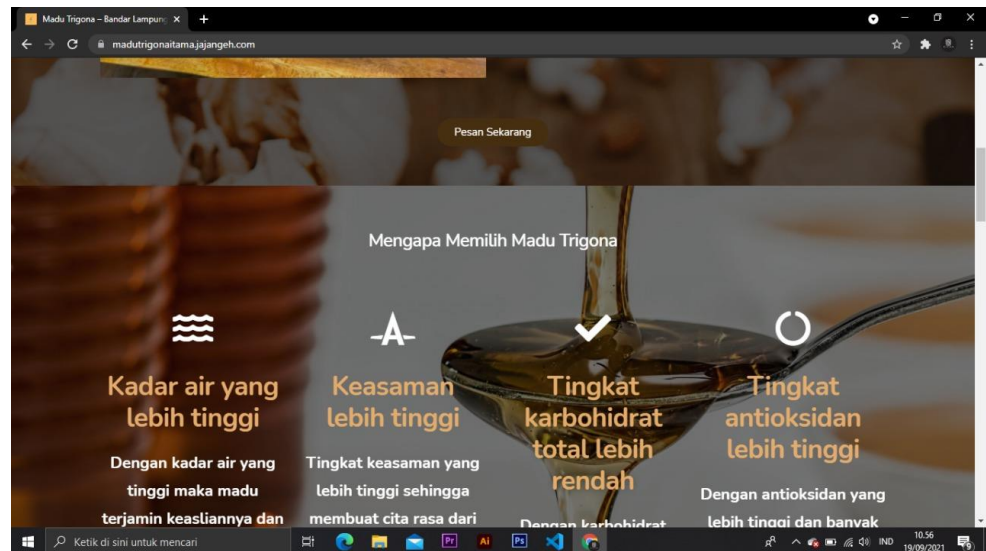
Madu Trigona – Bandar Lampung ×

madutrigonaitama.jajangeh.com

Pesan Sekarang

Mengapa Memilih Madu Trigona

Kadar air yang lebih tinggi

Dengan kadar air yang tinggi maka madu terjamin keasliannya dan

Keasaman lebih tinggi

Tingkat keasaman yang lebih tinggi sehingga membuat cita rasa dari

Tingkat karbohidrat total lebih rendah

Dengan karbohidrat

Tingkat antioksidan lebih tinggi

Dengan antioksidan yang lebih tinggi dan banyak

Ketik di sini untuk mencari

IND 10.56 19/09/2021